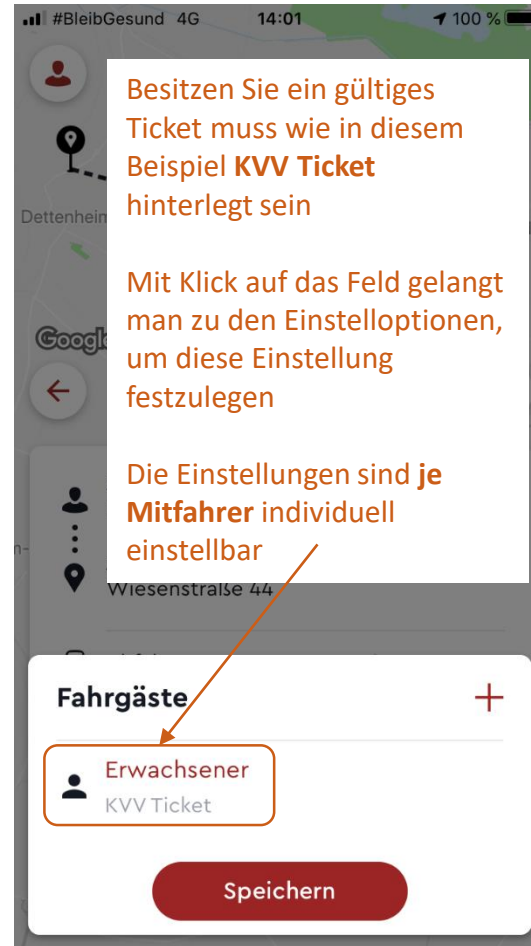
#BleibGesund 4G 14:01 100 %

Besitzen Sie ein gültiges Ticket muss wie in diesem Beispiel **KVV Ticket** hinterlegt sein

Mit Klick auf das Feld gelangt man zu den Einstelloptionen, um diese Einstellung festzulegen

Die Einstellungen sind **je Mitfahrer** individuell einstellbar

Dettenheim

Google

Wiesenstraße 44

Fahrgäste

+

Erwachsener

KVV Ticket

Speichern